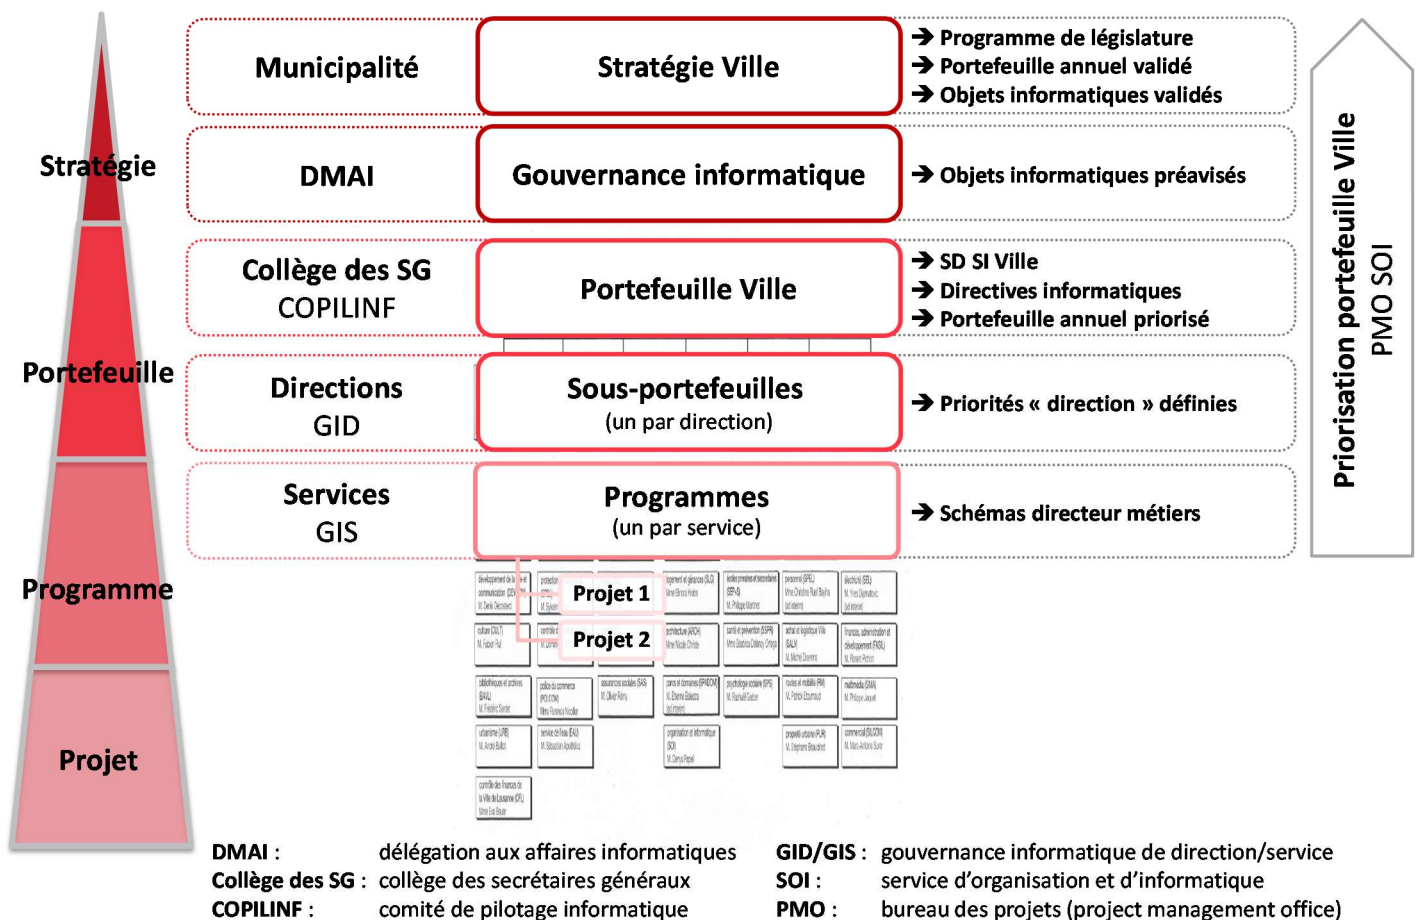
Stratégie

Portefeuille

Programme

Projet

Municipalité

Stratégie Ville

→ Programme de législature
→ Portefeuille annuel validé
→ Objets informatiques validés

DMAI

Gouvernance informatique

→ Objets informatiques préavisés

Collège des SG
COPILINF

Portefeuille Ville

→ SD SI Ville
→ Directives informatiques
→ Portefeuille annuel priorisé

Directions
GID

Sous-portefeuilles
(un par direction)

→ Priorités « direction » définies

Services
GIS

Programmes
(un par service)

→ Schémas directeur métiers

Priorisation portefeuille Ville
PMO SOI

Projet 1

Projet 2

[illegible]

DMAI : délégation aux affaires informatiques
Collège des SG : collège des secrétaires généraux
COPILINF : comité de pilotage informatique

GID/GIS : gouvernance informatique de direction/service
SOI : service d'organisation et d'informatique
PMO : bureau des projets (project management office)